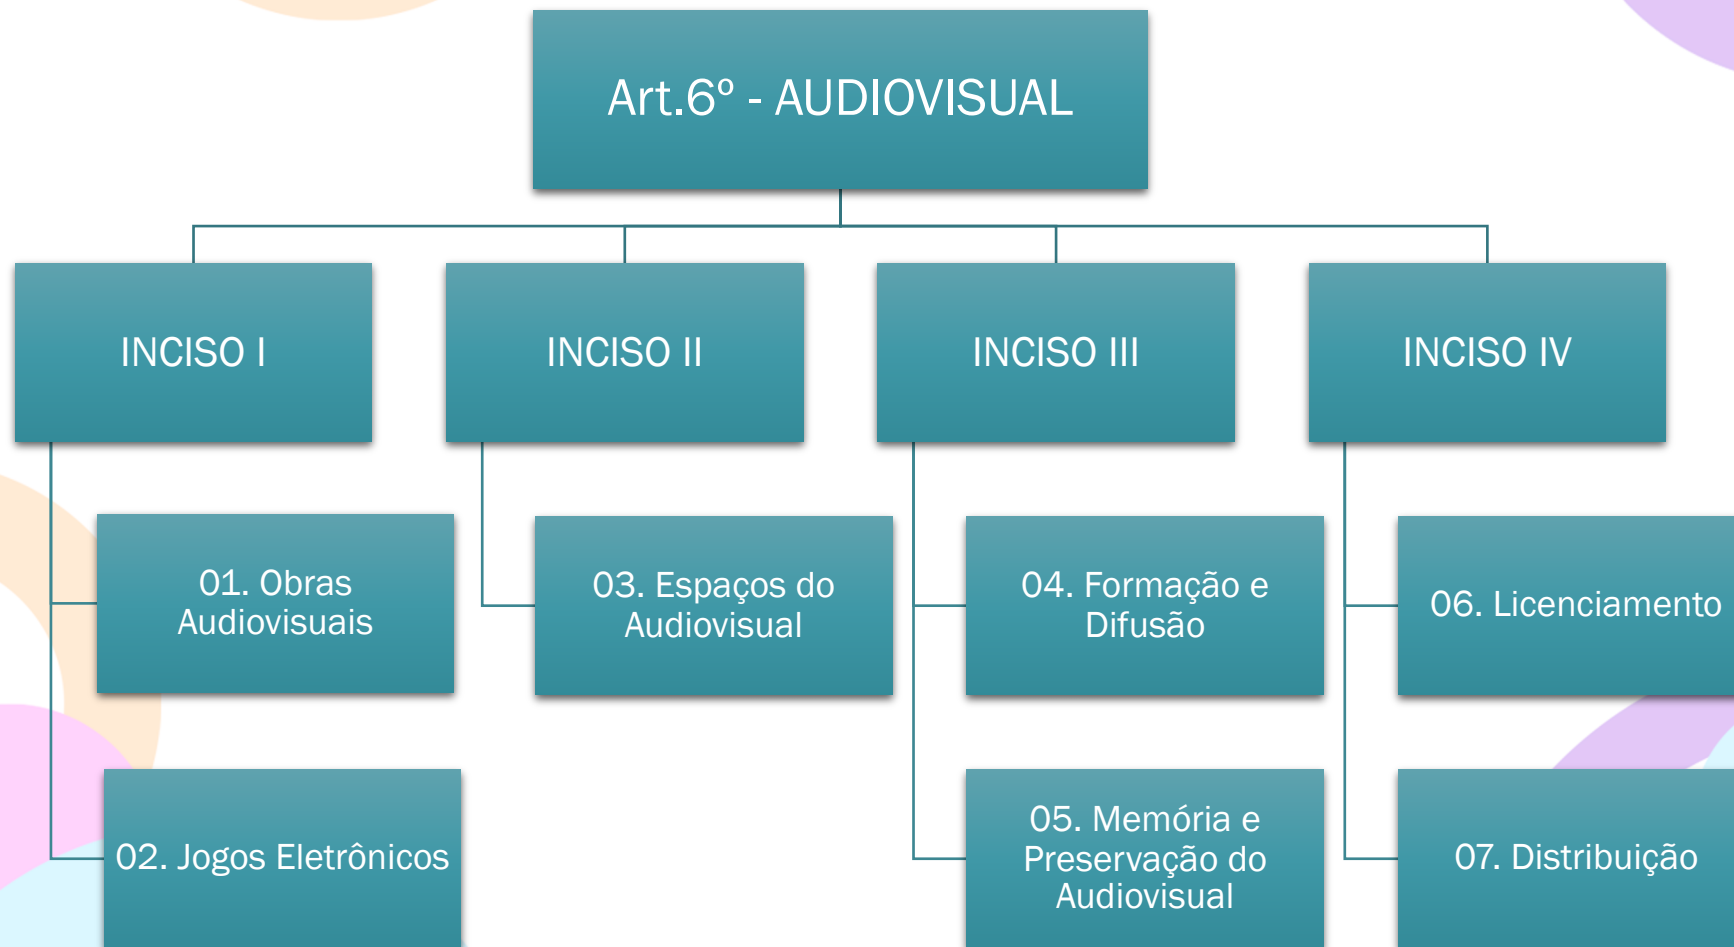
Art.6º - AUDIOVISUAL

INCISO I

01. Obras Audiovisuais

02. Jogos Eletrônicos

INCISO II

03. Espaços do Audiovisual

INCISO III

04. Formação e Difusão

05. Memória e Preservação do Audiovisual

INCISO IV

06. Licenciamento

07. Distribuição